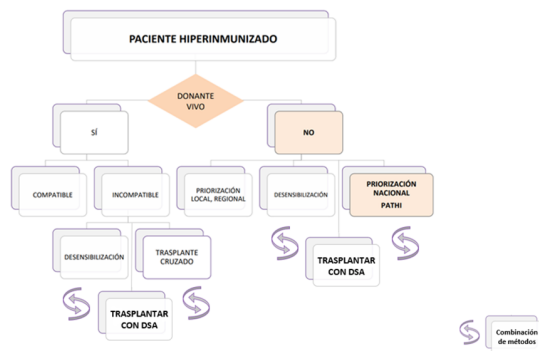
PACIENTE HIPERINMUNIZADO

DONANTE VIVO

SÍ

NO

COMPATIBLE

INCOMPATIBLE

PRIORIZACIÓN LOCAL, REGIONAL

DESENSIBILIZACIÓN

PRIORIZACIÓN NACIONAL PATHI

DESENSIBILIZACIÓN

TRASPLANTE CRUZADO

TRASPLANTAR CON DSA

TRASPLANTAR CON DSA

Combinación de métodos